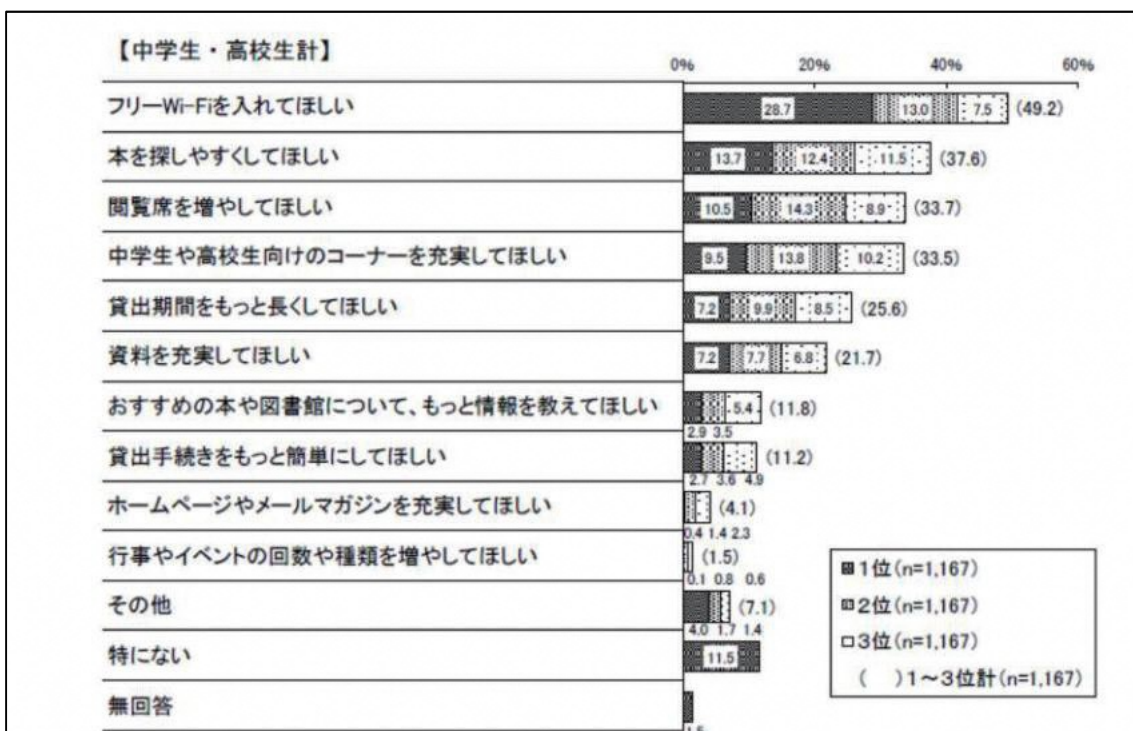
【中学生・高校生計】

0% 20% 40% 60%

フリーWi-Fiを入れてほしい 28.7 13.0 7.5 (49.2)

本を探しやすくしてほしい 13.7 12.4 11.5 (37.6)

閲覧席を増やしてほしい 10.5 14.3 8.9 (33.7)

中学生や高校生向けのコーナーを充実してほしい 9.5 13.8 10.2 (33.5)

貸出期間をもっと長くしてほしい 7.2 9.9 8.5 (25.6)

資料を充実してほしい 7.2 7.7 6.8 (21.7)

おすすめの本や図書館について、もっと情報を教えてほしい 2.9 3.5 5.4 (11.8)

貸出手続きをもっと簡単にしてほしい 2.7 3.6 4.9 (11.2)

ホームページやメールマガジンを充実してほしい 0.4 1.4 2.3 (4.1)

行事やイベントの回数や種類を増やしてほしい 0.1 0.8 0.6 (1.5)

その他 4.0 1.7 1.4 (7.1)

特にない 11.5

無回答 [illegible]

1位(n=1,167)
2位(n=1,167)
3位(n=1,167)
( )1～3位計(n=1,167)